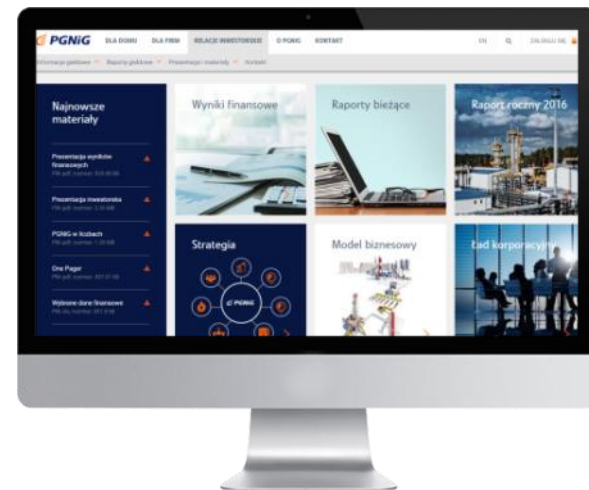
PGNiG DLA DOMU DLA FIRM RELACJE INWESTORSKIE O PGNiG KONTAKT EN ZALOGUJ SIĘ

Informacje giełdowe Raporty giełdowe Prezentacje i materiały Kontakt

Najnowsze materiały

Prezentacja wyników finansowych
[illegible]

Prezentacja inwestorska
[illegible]

PGNiG w liczbach
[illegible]

One Pager
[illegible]

Wybrane dane finansowe
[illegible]

Wyniki finansowe

Raporty bieżące

Raport roczny 2016

Strategia

PGNiG

Model biznesowy

Ład korporacyjny